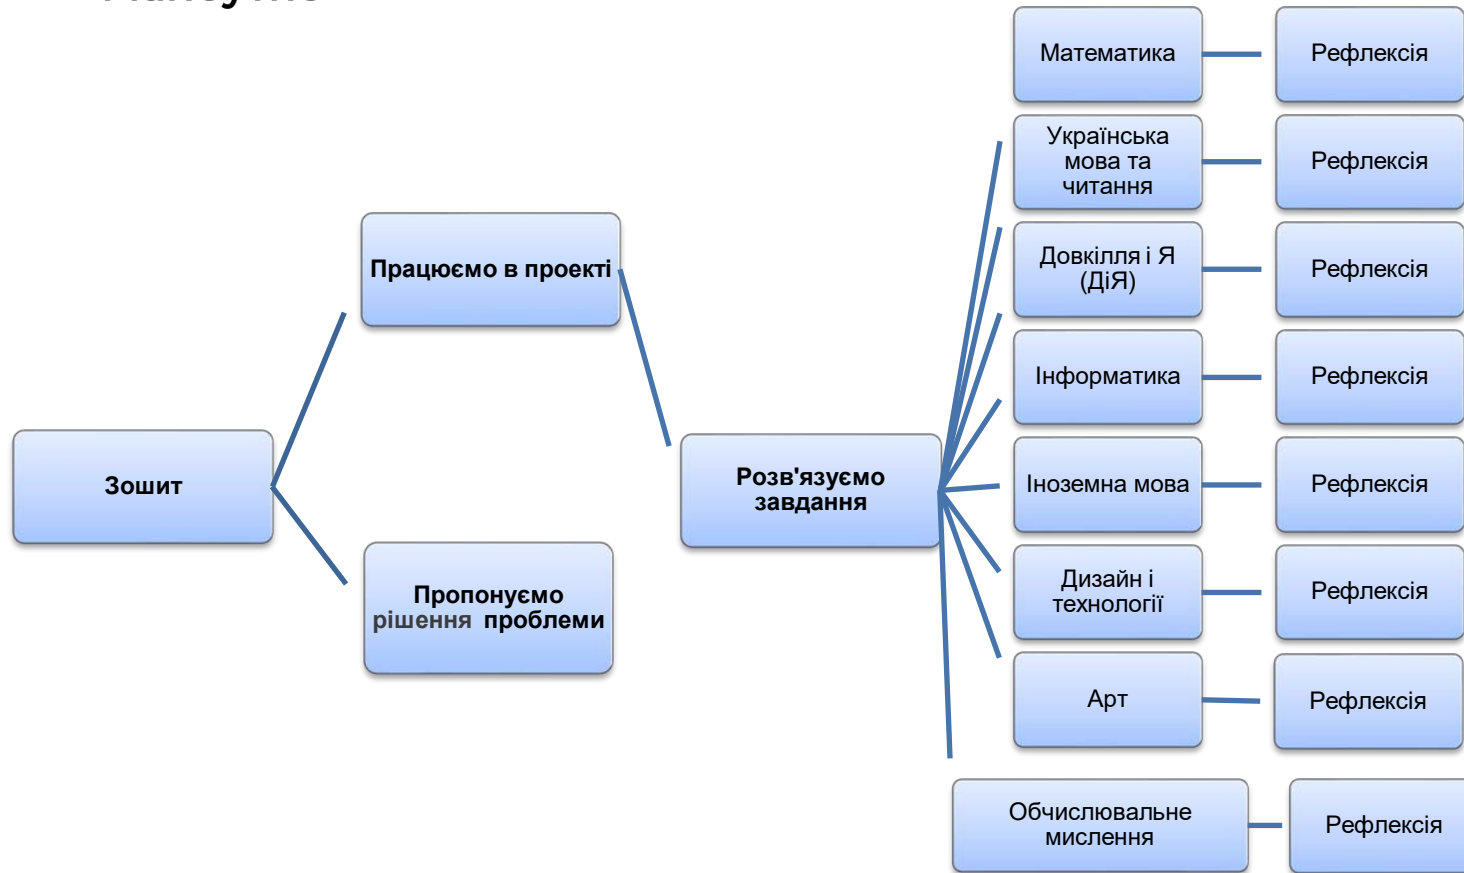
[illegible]

Зошит

Працюємо в проекті

Пропонуємо рішення проблеми

Розв'язуємо завдання

Математика

Рефлексія

Українська мова та читання

Рефлексія

Довкілля і Я (ДіЯ)

Рефлексія

Інформатика

Рефлексія

Іноземна мова

Рефлексія

Дизайн і технології

Рефлексія

Арт

Рефлексія

Обчислювальне мислення

Рефлексія